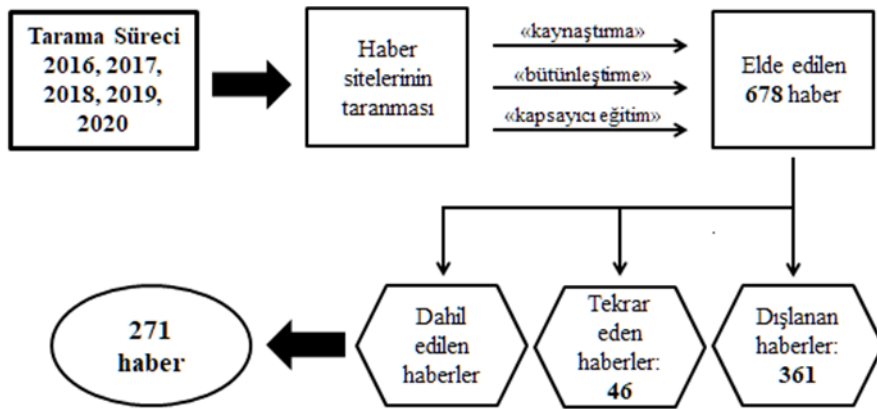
Tarama Süreci 2016, 2017, 2018, 2019, 2020

Haber sitelerinin taranması

«kaynaştırma»

«bütünleştirme»

«kapsayıcı eğitim»

Elde edilen 678 haber

Dahil edilen haberler

Tekrar eden haberler: 46

Dışlanan haberler: 361

271 haber